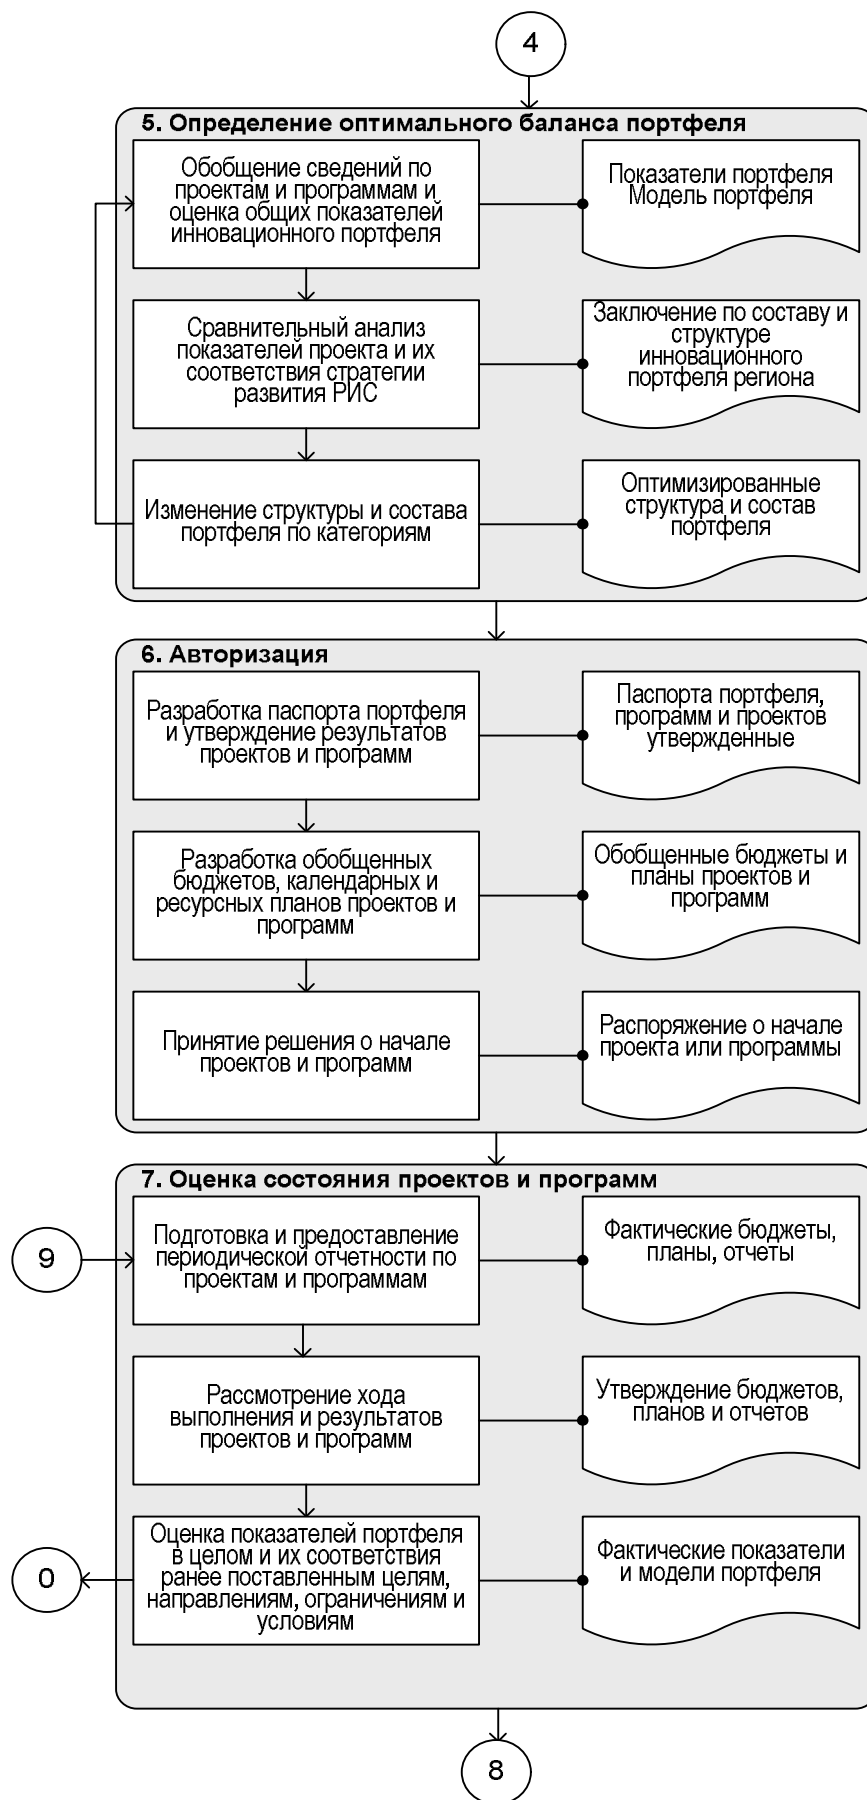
4

5. Определение оптимального баланса портфеля

Обобщение сведений по проектам и программам и оценка общих показателей инновационного портфеля

Показатели портфеля Модель портфеля

Сравнительный анализ показателей проекта и их соответствия стратегии развития РИС

Заключение по составу и структуре инновационного портфеля региона

Изменение структуры и состава портфеля по категориям

Оптимизированные структура и состав портфеля

6. Авторизация

Разработка паспорта портфеля и утверждение результатов проектов и программ

Паспорта портфеля, программ и проектов утвержденные

Разработка обобщенных бюджетов, календарных и ресурсных планов проектов и программ

Обобщенные бюджеты и планы проектов и программ

Принятие решения о начале проектов и программ

Распоряжение о начале проекта или программы

7. Оценка состояния проектов и программ

9

Подготовка и предоставление периодической отчетности по проектам и программам

Фактические бюджеты, планы, отчеты

Рассмотрение хода выполнения и результатов проектов и программ

Утверждение бюджетов, планов и отчетов

0

Оценка показателей портфеля в целом и их соответствия ранее поставленным целям, направлениям, ограничениям и условиям

Фактические показатели и модели портфеля

8